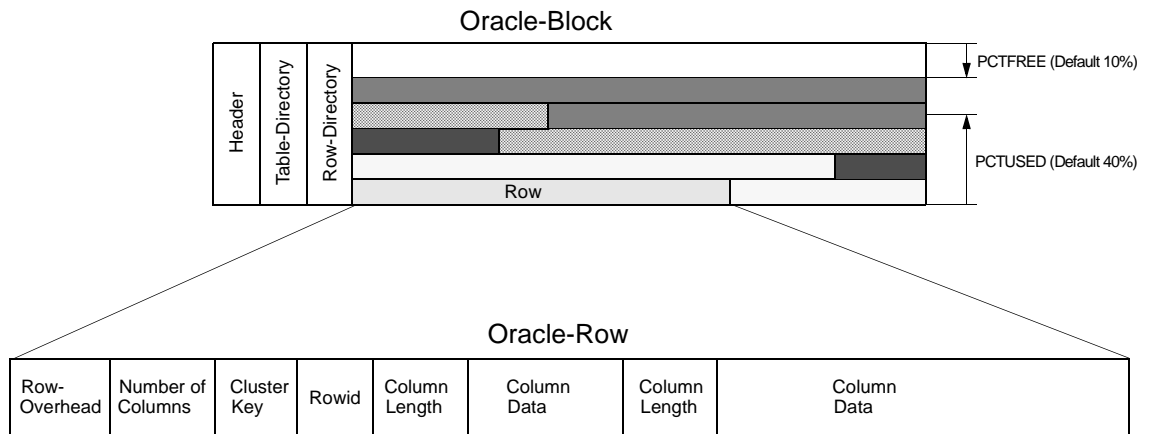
Oracle-Block

Header

Table-Directory

Row-Directory

PCTFREE (Default 10%)

PCTUSED (Default 40%)

Row

Oracle-Row

| Row-Overhead | Number of Columns | Cluster Key | Rowid | Column Length | Column Data | Column Length | Column Data |
|---|---|---|---|---|---|---|---|